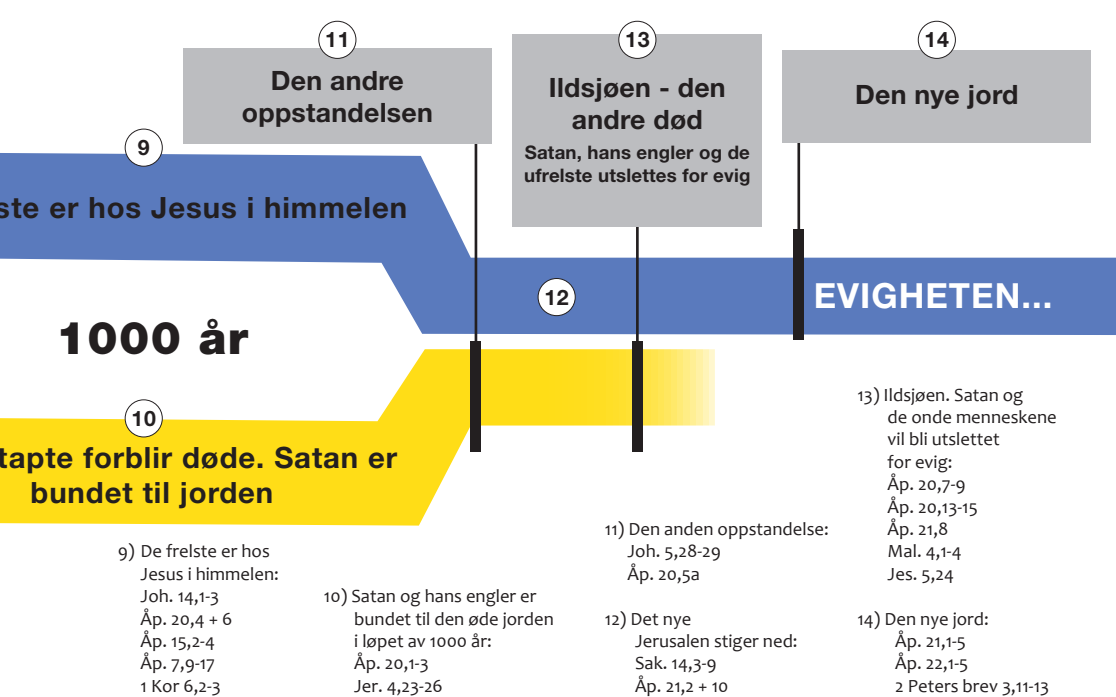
11
Den andre oppstandelsen

13
Ildsjøen - den andre død
Satan, hans engler og de ufrelste utslettes for evig

14
Den nye jord

9
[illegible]ste er hos Jesus i himmelen

12

EVIGHETEN...

1000 år

10
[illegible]tapte forblir døde. Satan er bundet til jorden

9) De frelste er hos Jesus i himmelen:
Joh. 14,1-3
Åp. 20,4 + 6
Åp. 15,2-4
Åp. 7,9-17
1 Kor 6,2-3

10) Satan og hans engler er bundet til den øde jorden i løpet av 1000 år:
Åp. 20,1-3
Jer. 4,23-26

11) Den anden oppstandelse:
Joh. 5,28-29
Åp. 20,5a

12) Det nye Jerusalen stiger ned:
Sak. 14,3-9
Åp. 21,2 + 10

13) Ildsjøen. Satan og de onde menneskene vil bli utslettet for evig:
Åp. 20,7-9
Åp. 20,13-15
Åp. 21,8
Mal. 4,1-4
Jes. 5,24

14) Den nye jord:
Åp. 21,1-5
Åp. 22,1-5
2 Peters brev 3,11-13